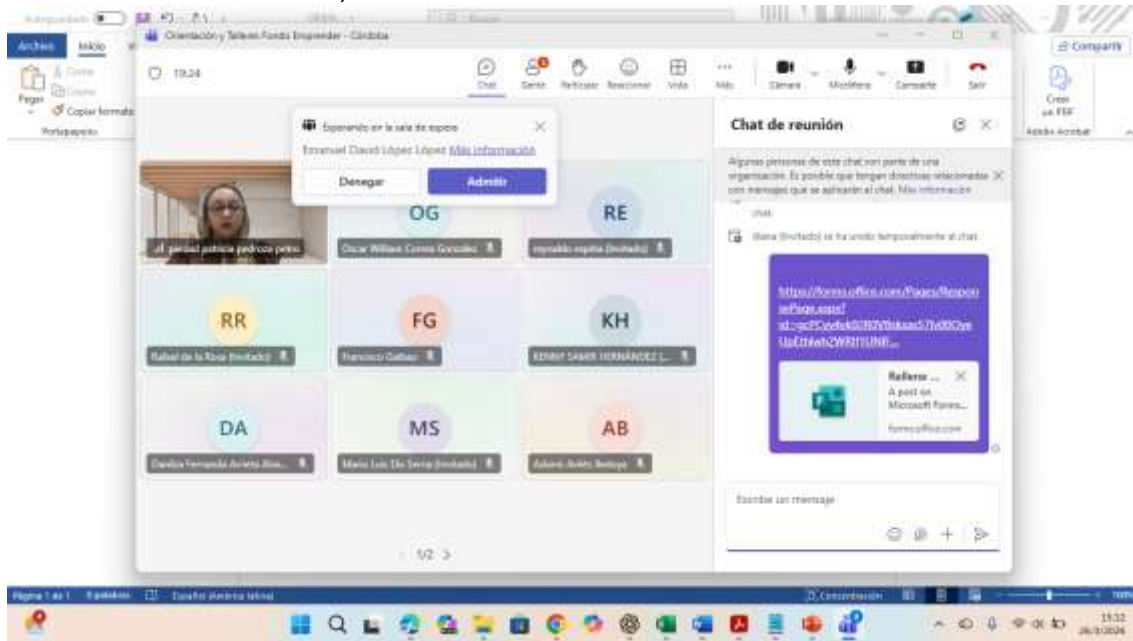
Autoguardado
Archivo Inicio
Pegar
Copiar formato
Portapapeles
Orientación y Talleres Fondo Emprender - Córdoba
19:24
Chat Gente Levantar Reaccionar Vista Más Cámara Micrófono Compartir Salir
Esperando en la sala de espera
Emanuel David López López Más información
Denegar
Admitir
Chat de reunión
Algunas personas de este chat son parte de una organización. Es posible que tengan directivas relacionadas con mensajes que se aplicarán al chat. Más información
chat.
(Invitado) se ha unido temporalmente al chat.
https://forms.office.com/Pages/ResponsePage.aspx?id=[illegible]
Rellenar ...
A post on Microsoft Forms...
forms.office.com
Escribir un mensaje
OG
RE
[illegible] patricia pedroza petro
Oscar William Correa Gonzalez
reynaldo espitia (Invitado)
RR
FG
KH
Rafael de la Rosa (Invitado)
Francisco Galeano
KENNY SAMIR HERNANDEZ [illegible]
DA
MS
AB
Daniela Fernanda Arrieta Alva...
Mario Luis Día Serna (Invitado)
Adomis Avilés Betoya
1/2
Compartir
Crear un PDF
Adobe Acrobat
Página 1 de 1 0 palabras Español (América latina)
Concentración
15:32
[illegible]